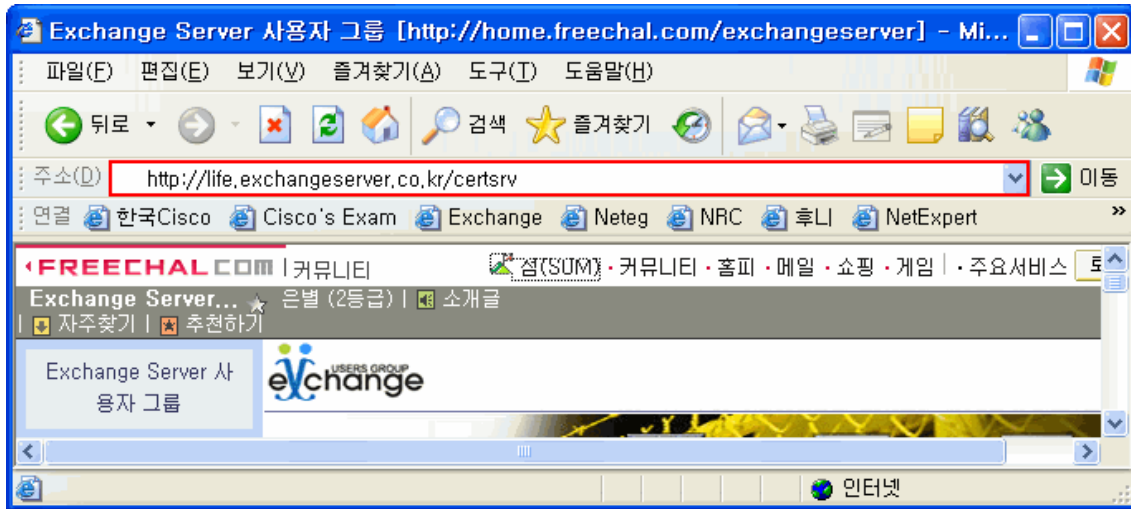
Exchange Server 사용자 그룹 [http://home.freechal.com/exchangeserver] - Mi...

파일(F) 편집(E) 보기(V) 즐겨찾기(A) 도구(T) 도움말(H)

뒤로 검색 즐겨찾기

주소(D) http://life.exchangeserver.co.kr/certsrv 이동

연결 한국Cisco Cisco's Exam Exchange Neteg NRC 후니 NetExpert »

FREECHAL.COM | 커뮤니티 섬(SUM) · 커뮤니티 · 홈피 · 메일 · 쇼핑 · 게임 · 주요서비스

Exchange Server... 은별 (2등급) | 소개글
| 자주찾기 | 추천하기

Exchange Server 사용자 그룹

USERS GROUP
eXchange

인터넷